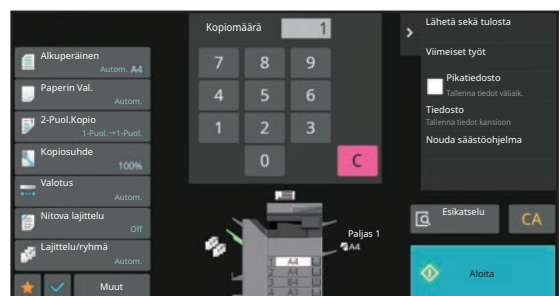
Kopiomäärä
1
7
8
9
4
5
6
1
2
3
0
C

Alkuperäinen
Autom. A4
Paperin Val.
Autom.
2-Puol.Kopio
1-Puol.→1-Puol.
Kopiosuhde
100%
Valotus
Autom.
Nitova lajittelu
Off
Lajittelu/ryhmä
Autom.
Muut

Lähetä sekä tulosta
Viimeiset työt
Pikatiedosto
Tallenna tiedot väliaik.
Tiedosto
Tallenna tiedot kansioon
Nouda säästöohjelma

Paljas 1
A4
A4
A4
B4
A3

Esikatselu
CA
Aloita